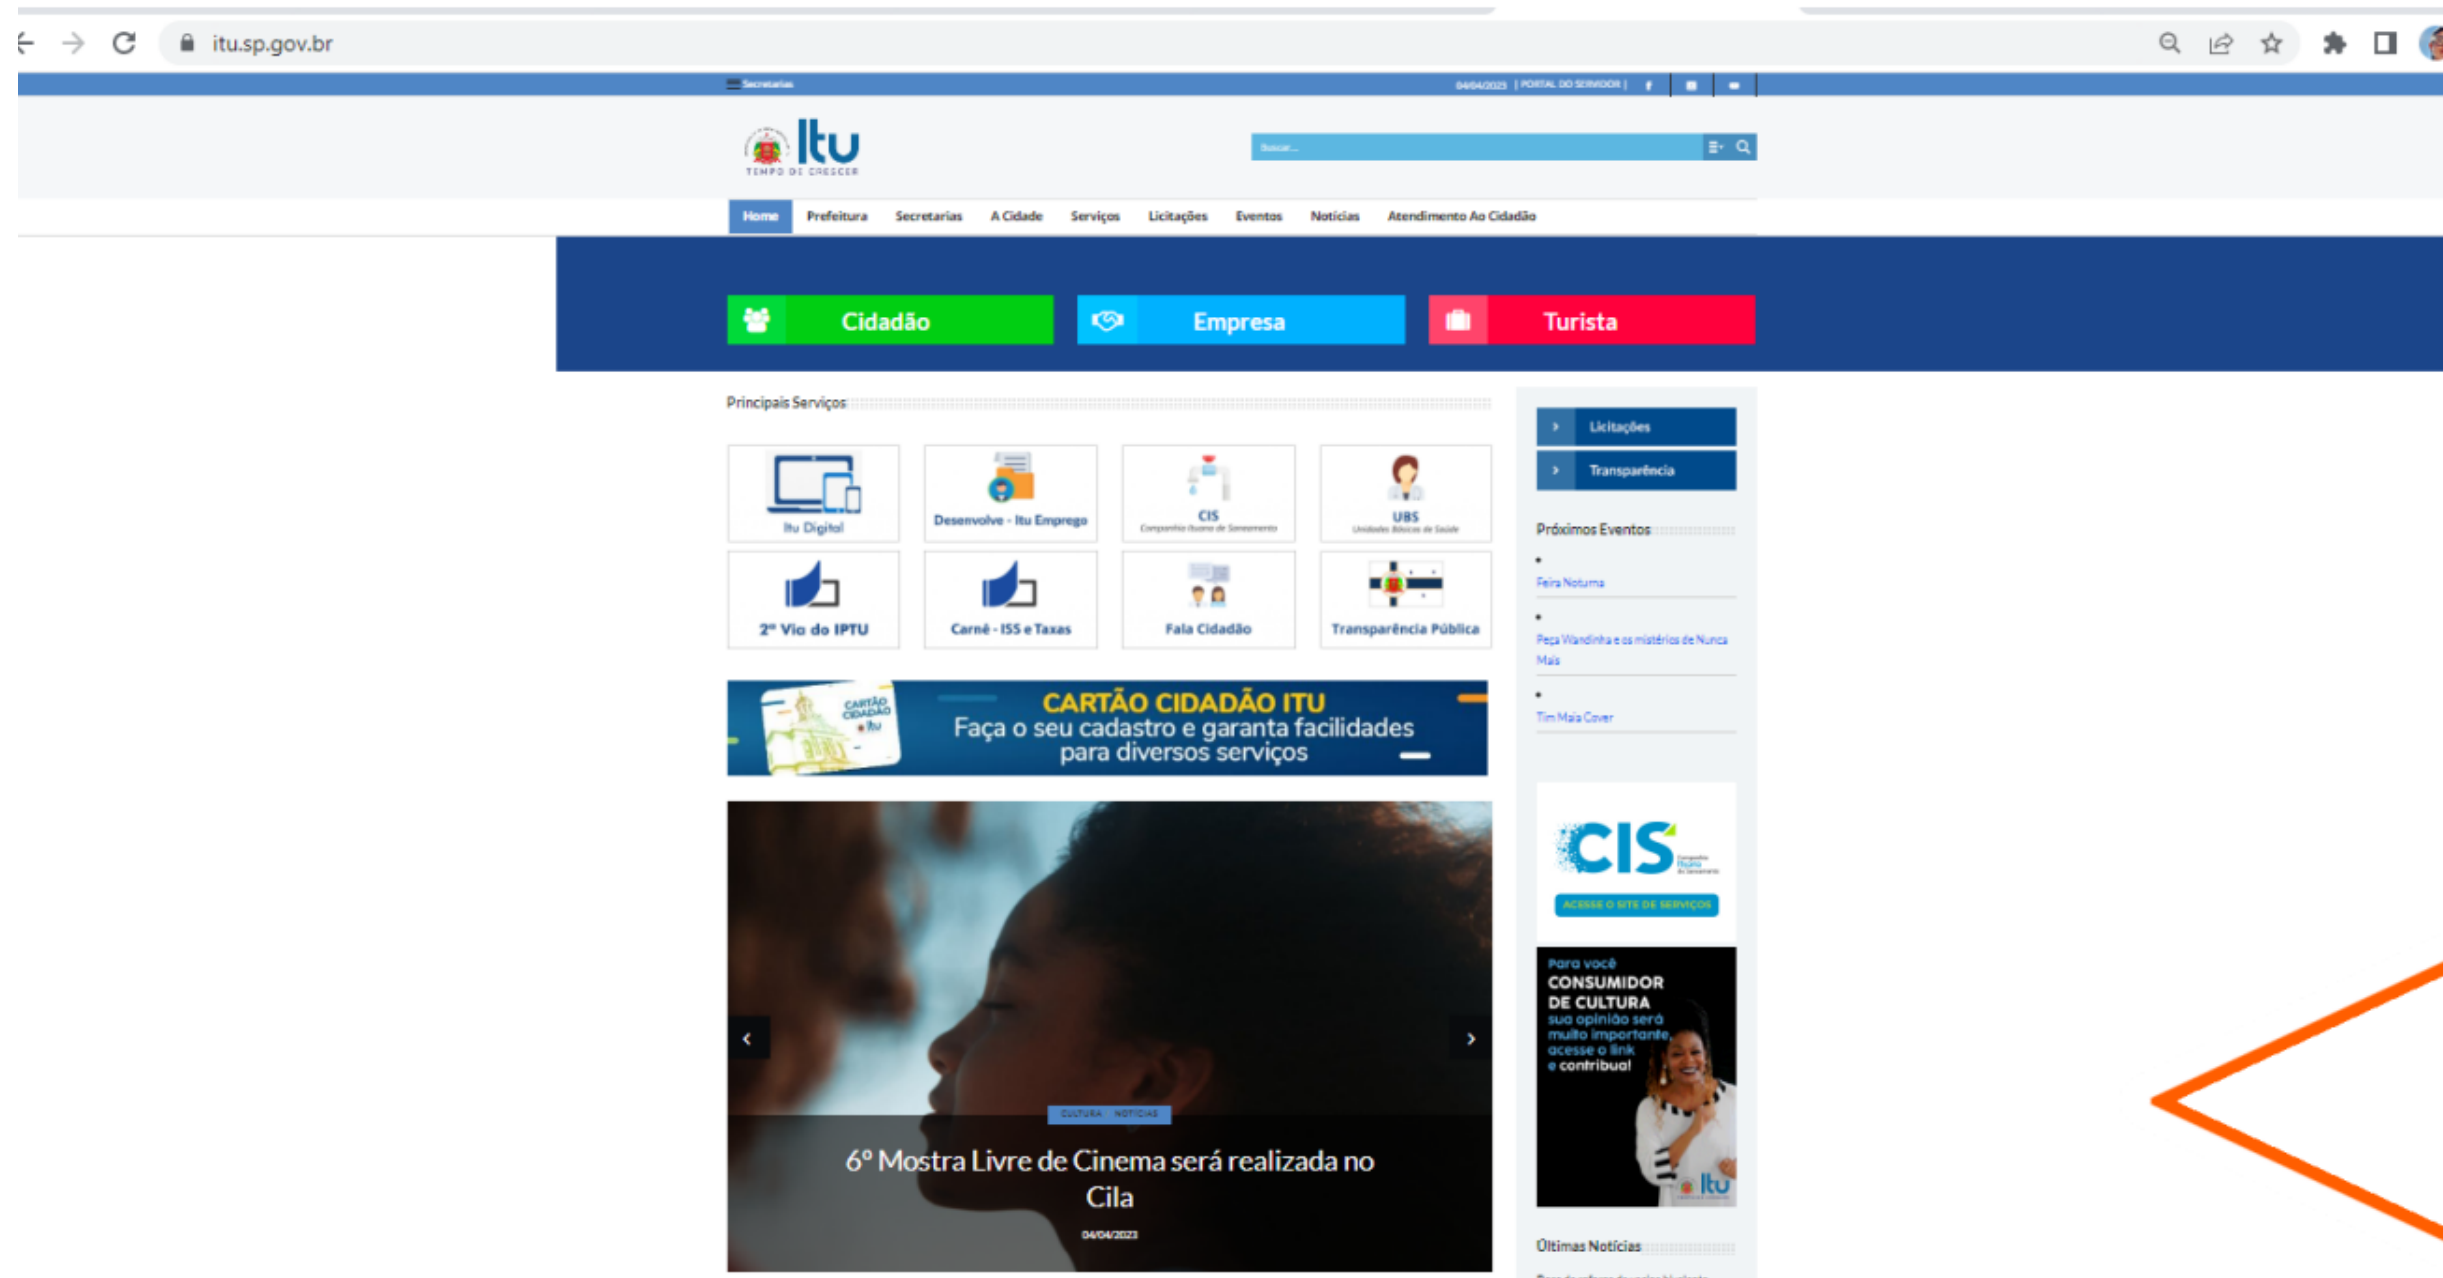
itu.sp.gov.br

Secretarias

04/04/2023 | PORTAL DO SERVIDOR |

Itu
TEMPO DE CRESCER

Buscar...

Home Prefeitura Secretarias A Cidade Serviços Licitações Eventos Notícias Atendimento Ao Cidadão

Cidadão
Empresa
Turista

Principais Serviços

Itu Digital
Desenvolve - Itu Emprego
CIS
Companhia Ituana de Saneamento
UBS
Unidades Básicas de Saúde
2ª Via do IPTU
Carnê - ISS e Taxas
Fala Cidadão
Transparência Pública

CARTÃO CIDADÃO ITU
Faça o seu cadastro e garanta facilidades para diversos serviços

CULTURA NOTÍCIAS
6º Mostra Livre de Cinema será realizada no Cila
04/04/2023

Licitações
Transparência

Próximos Eventos

Feira Noturna

Peça Wandinha e os mistérios de Nunca Mais

Tim Maia Cover

CIS
ACESSE O SITE DE SERVIÇOS

Para você
CONSUMIDOR DE CULTURA
sua opinião será muito importante, acesse o link e contribua!
Itu

Últimas Notícias